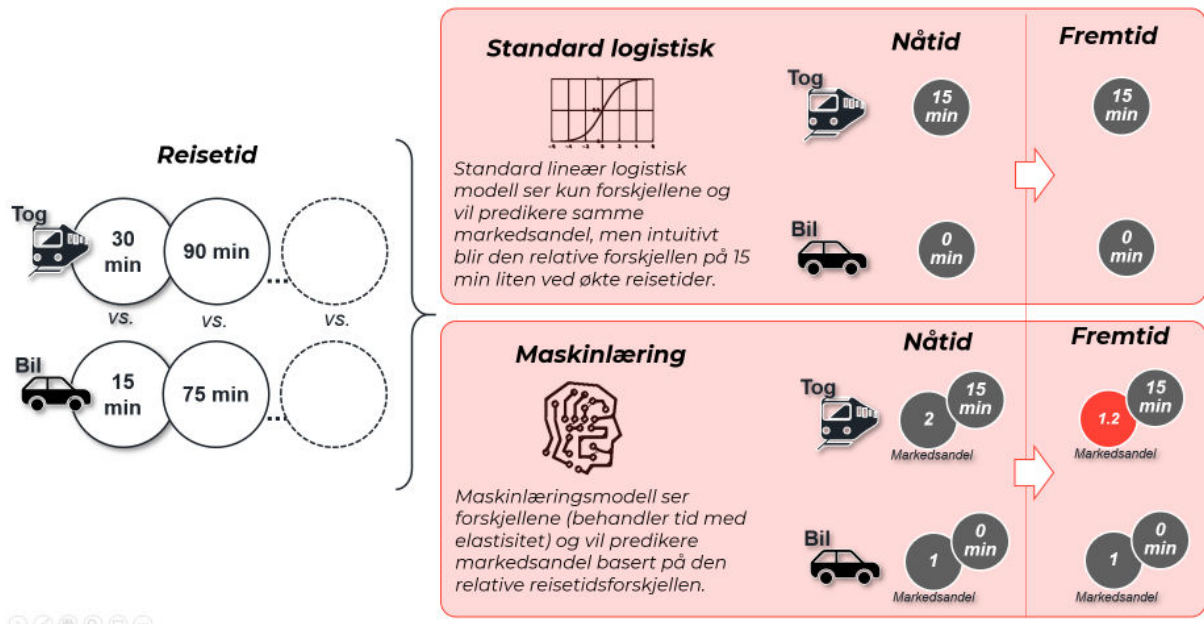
Reisetid

Tog
30 min
90 min
...
vs.
vs.
vs.

Bil
15 min
75 min
...

Standard logistisk

Standard lineær logistisk modell ser kun forskjellene og vil predikere samme markedsandel, men intuitivt blir den relative forskjellen på 15 min liten ved økte reisetider.

Nåtid
Tog
15 min
Bil
0 min

Fremtid
15 min
0 min

Maskinlæring

Maskinlæringsmodell ser forskjellene (behandler tid med elastisitet) og vil predikere markedsandel basert på den relative reisetidsforskjellen.

Nåtid
Tog
2
15 min
Markedsandel
Bil
1
0 min
Markedsandel

Fremtid
1.2
15 min
Markedsandel
1
0 min
Markedsandel